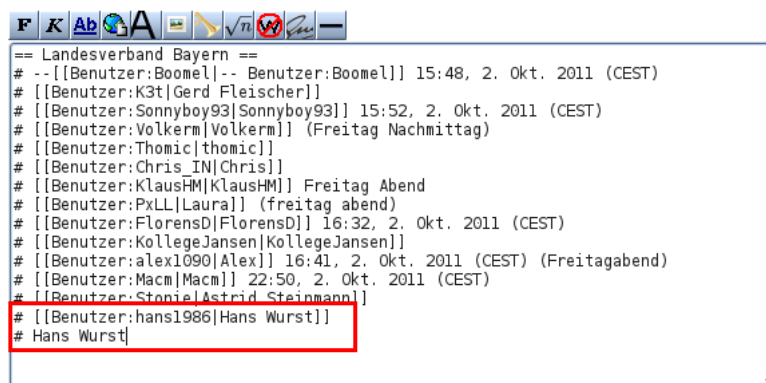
F K Ab A

== Landesverband Bayern ==
# --[[Benutzer:Boomel|-- Benutzer:Boomel]] 15:48, 2. Okt. 2011 (CEST)
# [[Benutzer:K3t|Gerd Fleischer]]
# [[Benutzer:Sonnyboy93|Sonnyboy93]] 15:52, 2. Okt. 2011 (CEST)
# [[Benutzer:Volkerm|Volkerm]] (Freitag Nachmittag)
# [[Benutzer:Thomic|thomic]]
# [[Benutzer:Chris_IN|Chris]]
# [[Benutzer:KlausHM|KlausHM]] Freitag Abend
# [[Benutzer:PxLL|Laura]] (freitag abend)
# [[Benutzer:FlorensD|FlorensD]] 16:32, 2. Okt. 2011 (CEST)
# [[Benutzer:KollegeJansen|KollegeJansen]]
# [[Benutzer:alex1090|Alex]] 16:41, 2. Okt. 2011 (CEST) (Freitagabend)
# [[Benutzer:Macm|Macm]] 22:50, 2. Okt. 2011 (CEST)
# [[Benutzer:Stonie|Astrid Steinmann]]
# [[Benutzer:hans1986|Hans Wurst]]
# Hans Wurst